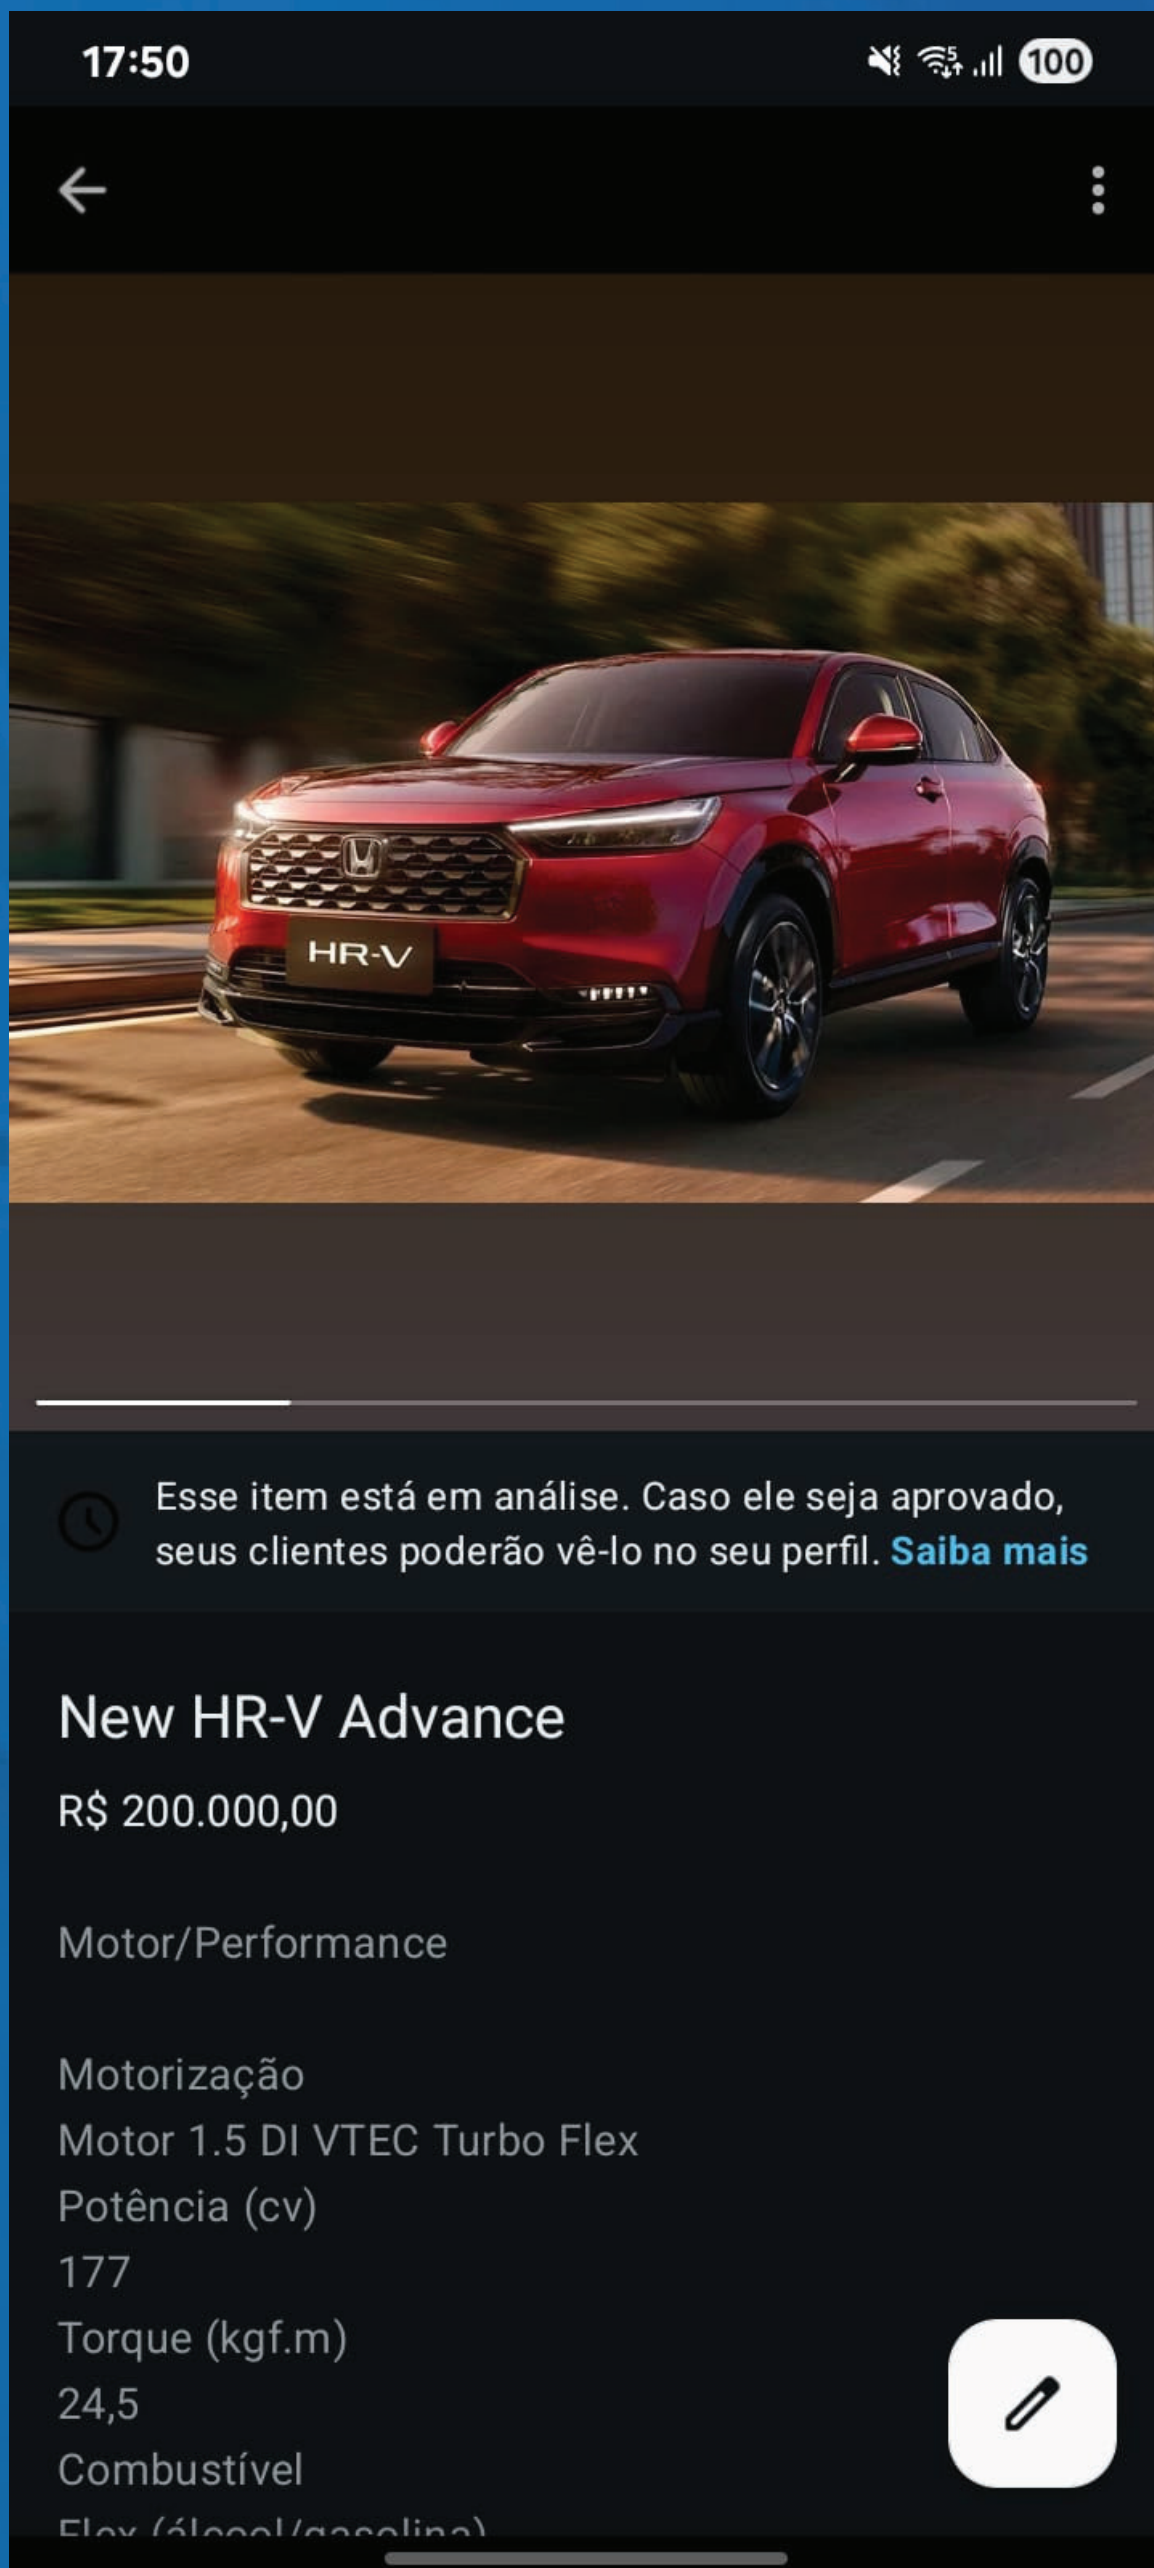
17:50

100

HR-V

Esse item está em análise. Caso ele seja aprovado, seus clientes poderão vê-lo no seu perfil. Saiba mais

New HR-V Advance

R$ 200.000,00

Motor/Performance

Motorização
Motor 1.5 DI VTEC Turbo Flex
Potência (cv)
177
Torque (kgf.m)
24,5
Combustível
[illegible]